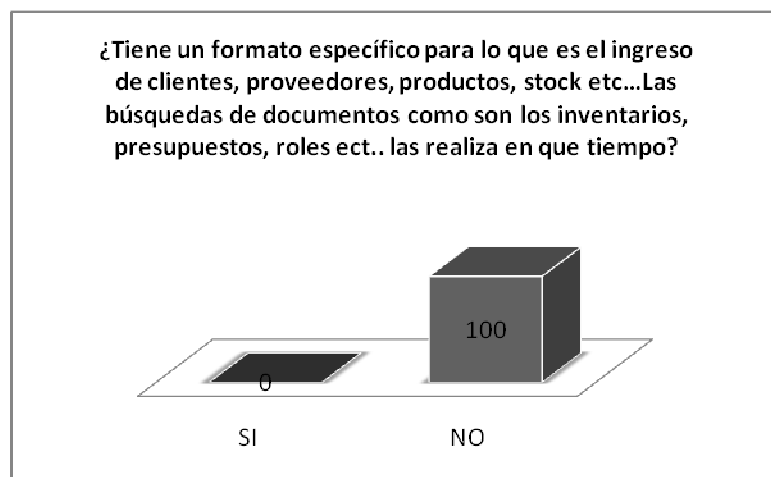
¿Tiene un formato específico para lo que es el ingreso de clientes, proveedores, productos, stock etc…Las búsquedas de documentos como son los inventarios, presupuestos, roles ect.. las realiza en que tiempo?

0

100

SI

NO